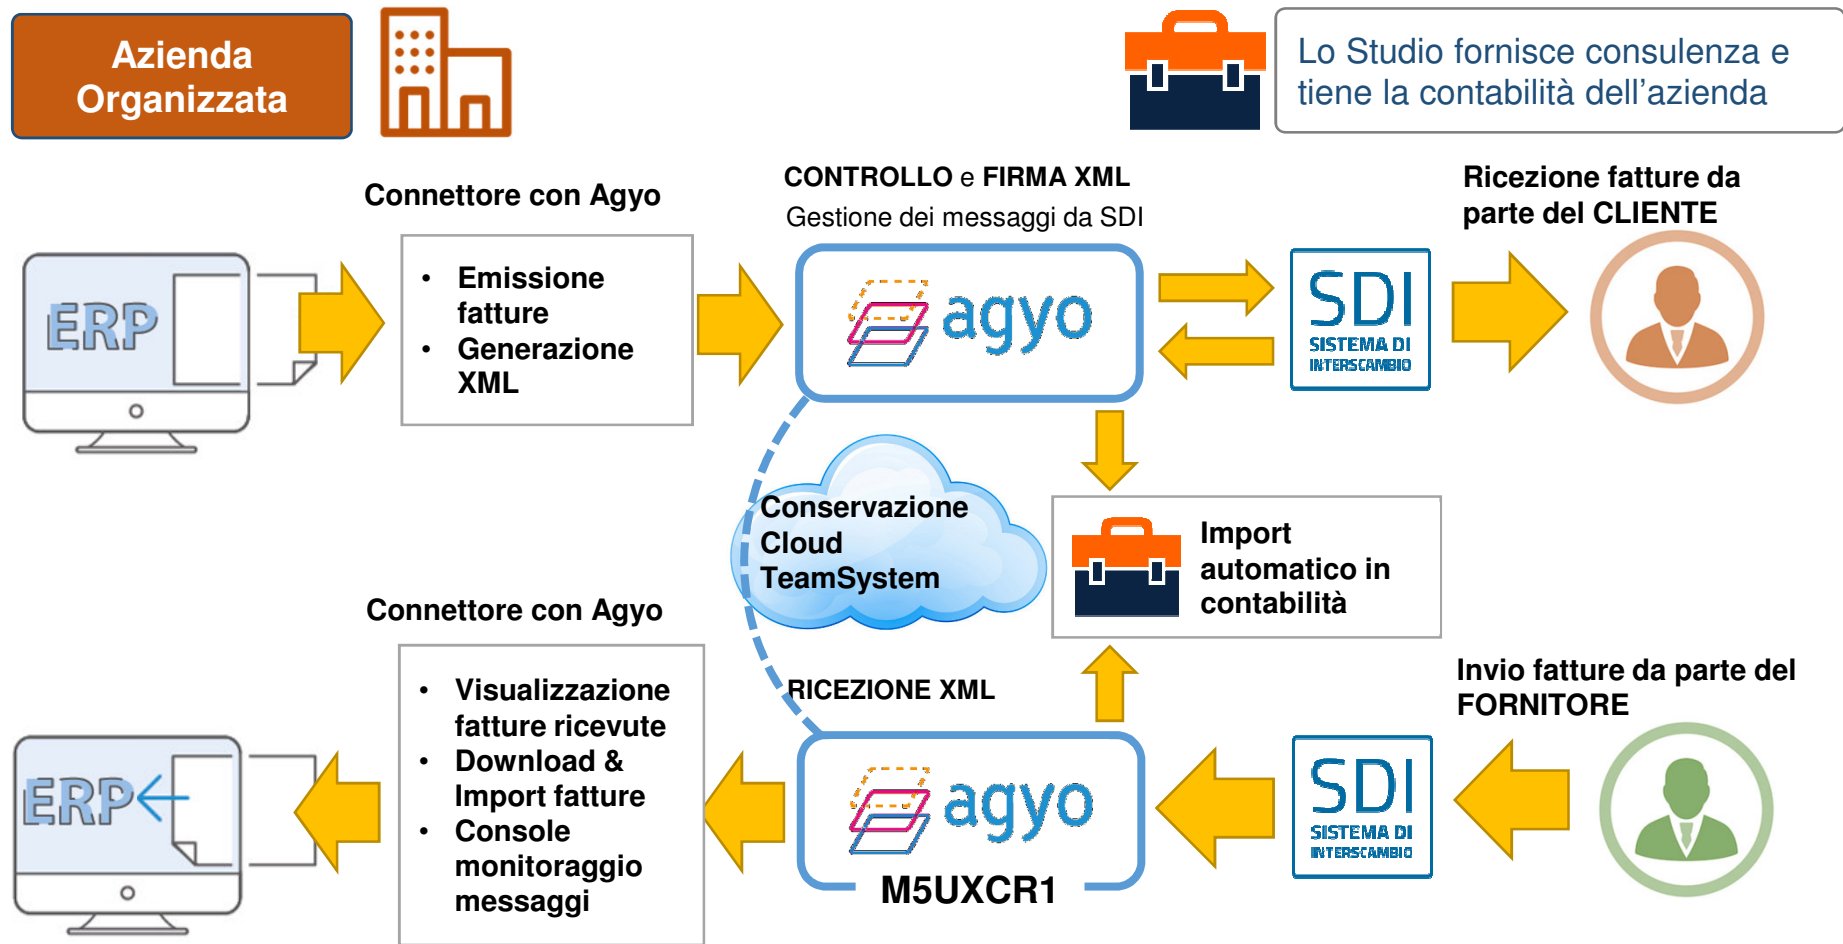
Azienda Organizzata

Lo Studio fornisce consulenza e tiene la contabilità dell'azienda

Connettore con Agyo

CONTROLLO e FIRMA XML
Gestione dei messaggi da SDI

Ricezione fatture da parte del CLIENTE

ERP

- Emissione fatture
- Generazione XML

agyo

SDI
SISTEMA DI INTERSCAMBIO

Conservazione Cloud TeamSystem

Import automatico in contabilità

Connettore con Agyo

RICEZIONE XML

Invio fatture da parte del FORNITORE

ERP

- Visualizzazione fatture ricevute
- Download & Import fatture
- Console monitoraggio messaggi

agyo

M5UXCR1

SDI
SISTEMA DI INTERSCAMBIO